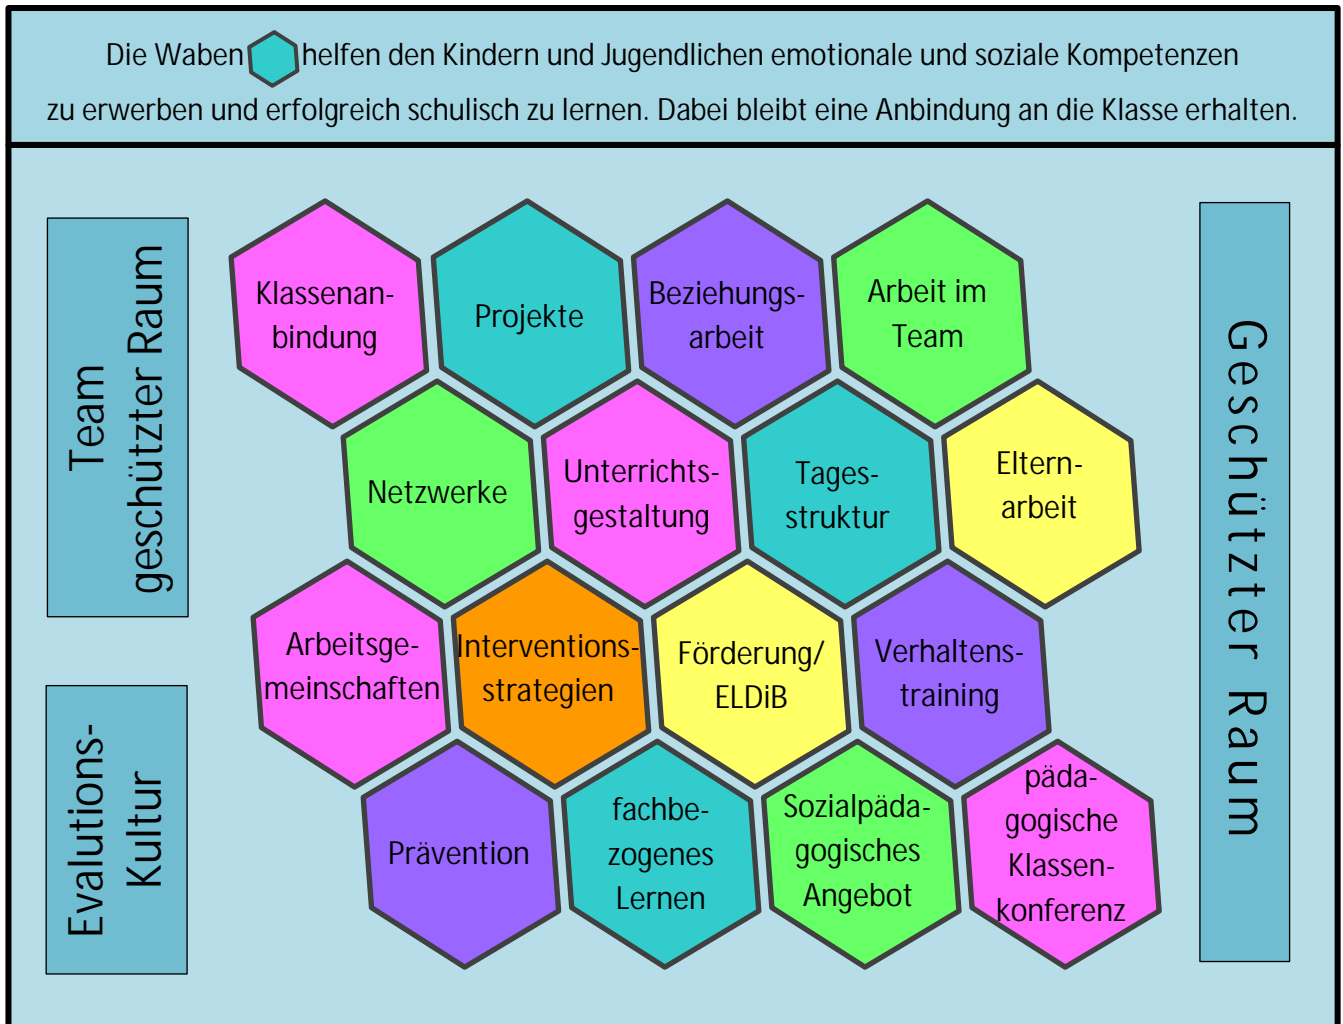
Die Waben helfen den Kindern und Jugendlichen emotionale und soziale Kompetenzen zu erwerben und erfolgreich schulisch zu lernen. Dabei bleibt eine Anbindung an die Klasse erhalten.

Team
geschützter Raum

Evalutions-
Kultur

Klassenanbindung

Projekte

Beziehungsarbeit

Arbeit im Team

Netzwerke

Unterrichtsgestaltung

Tagesstruktur

Elternarbeit

Arbeitsgemeinschaften

Interventionsstrategien

Förderung/ ELDiB

Verhaltenstraining

Prävention

fachbezogenes Lernen

Sozialpädagogisches Angebot

pädagogische Klassenkonferenz

Geschützter Raum